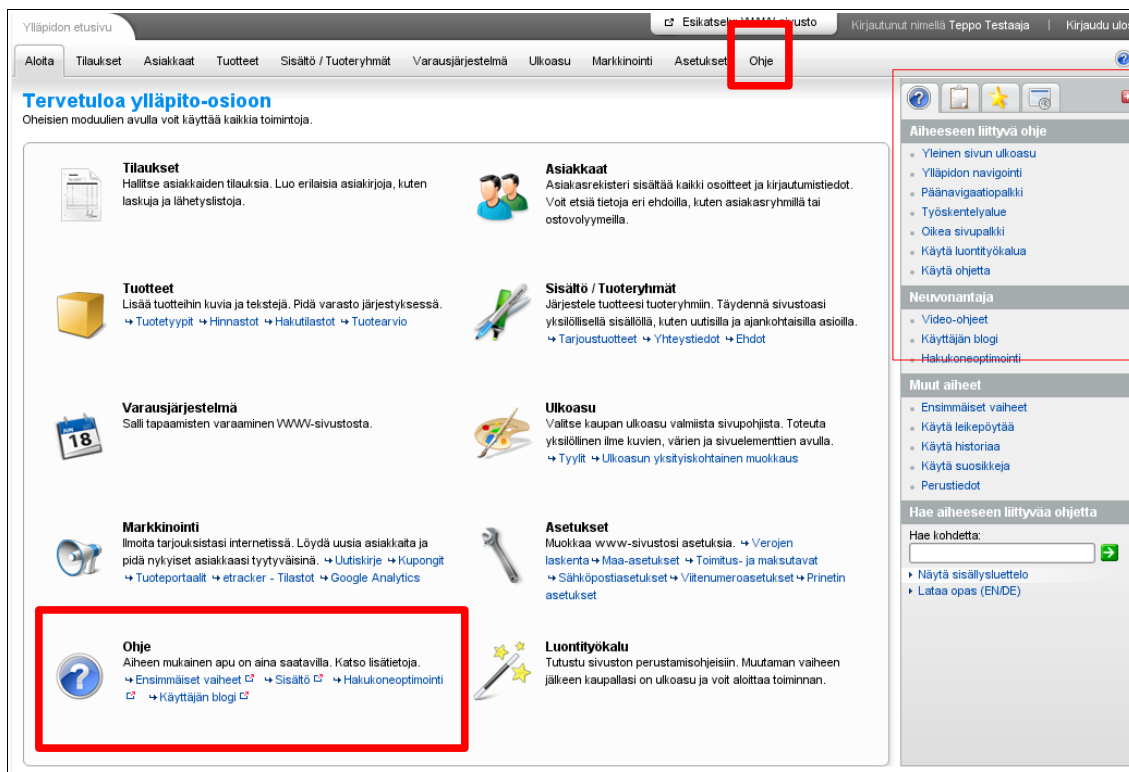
Ylläpidon etusivu

Esikatsele WWW-sivusto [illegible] | Kirjautunut nimellä Teppo Testaaja | Kirjaudu ulos

Aloita | Tilaukset | Asiakkaat | Tuotteet | Sisältö / Tuoteryhmät | Varausjärjestelmä | Ulkoasu | Markkinointi | Asetukset | Ohje

Tervetuloa ylläpito-osioon
Oheisien moduulien avulla voit käyttää kaikkia toimintoja.

Tilaukset
Hallitse asiakkaiden tilauksia. Luo erilaisia asiakirjoja, kuten laskuja ja lähetyslistoja.

Asiakkaat
Asiakasrekisteri sisältää kaikki osoitteet ja kirjautumistiedot. Voit etsiä tietoja eri ehdoilla, kuten asiakasryhmillä tai ostovolyymeilla.

Tuotteet
Lisää tuotteihin kuvia ja tekstejä. Pidä varasto järjestyksessä.
Tuotetyypit Hinnastot Hakutilastot Tuotearvio

Sisältö / Tuoteryhmät
Järjestele tuotteesi tuoteryhmiin. Täydennä sivustoasi yksilöllisellä sisällöllä, kuten uutisilla ja ajankohtaisilla asioilla.
Tarjoustuotteet Yhteystiedot Ehdot

Varausjärjestelmä
Salli tapaamisten varaaminen WWW-sivustosta.

Ulkoasu
Valitse kaupan ulkoasu valmiista sivupohjista. Toteuta yksilöllinen ilme kuvien, värien ja sivuelementtien avulla.
Tyylit Ulkoasun yksityiskohtainen muokkaus

Markkinointi
Ilmoita tarjouksistasi internetissä. Löydä uusia asiakkaita ja pidä nykyiset asiakkaasi tyytyväisinä. Uutiskirje Kupongit Tuoteportaalit etracker - Tilastot Google Analytics

Asetukset
Muokkaa www-sivustosi asetuksia. Verojen laskenta Maa-asetukset Toimitus- ja maksutavat Sähköpostiasetukset Viitenumeroasetukset Prinetin asetukset

Ohje
Aiheen mukainen apu on aina saatavilla. Katso lisätietoja.
Ensimmäiset vaiheet Sisältö Hakukoneoptimointi Käyttäjän blogi

Luontityökalu
Tutustu sivuston perustamisohjeisiin. Muutaman vaiheen jälkeen kaupallasi on ulkoasu ja voit aloittaa toiminnan.

18

Aiheeseen liittyvä ohje
Yleinen sivun ulkoasu
Ylläpidon navigointi
Päänavigaatiopalkki
Työskentelyalue
Oikea sivupalkki
Käytä luontityökalua
Käytä ohjetta

Neuvonantaja
Video-ohjeet
Käyttäjän blogi
Hakukoneoptimointi

Muut aiheet
Ensimmäiset vaiheet
Käytä leikepöytää
Käytä historiaa
Käytä suosikkeja
Perustiedot

Hae aiheeseen liittyvää ohjetta
Hae kohdetta:
Näytä sisällysluettelo
Lataa opas (EN/DE)